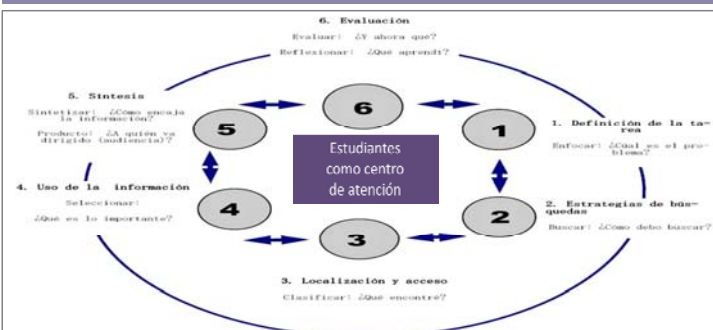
6. Evaluación

Evaluar: ¿Y ahora qué?

Reflexionar: ¿Qué aprendí?

5. Síntesis

Sintetizar: ¿Cómo encaja la información?

Producto: ¿A quién va dirigido (audiencia)?

1. Definición de la tarea

Enfocar: ¿Cuál es el problema?

4. Uso de la información

Seleccionar:

¿Qué es lo importante?

2. Estrategias de búsquedas

Buscar: ¿Cómo debo buscar?

3. Localización y acceso

Clasificar: ¿Qué encontré?

6

5

1

4

2

3

Estudiantes como centro de atención